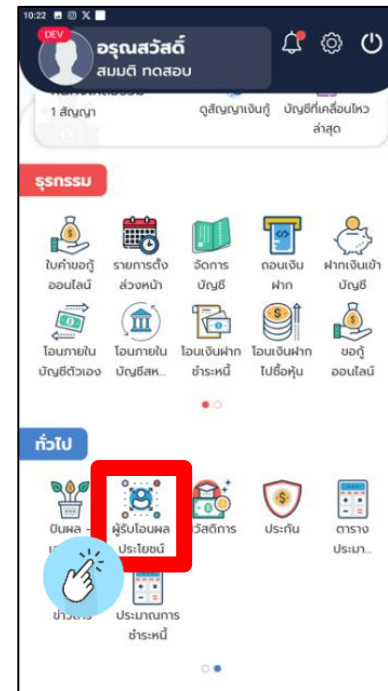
10:22

DEV

อรุณสวัสดิ์
สมมติ ทดสอบ

1 สัญญา

ดูสัญญาเงินกู้

บัญชีที่เคลื่อนไหวล่าสุด

ธุรกรรม

ใบคำขอกู้ออนไลน์

รายการตั้งล่วงหน้า

จัดการบัญชี

ถอนเงินฝาก

ฝากเงินเข้าบัญชี

โอนภายในบัญชีตัวเอง

โอนภายในบัญชีสห...

โอนเงินฝากชำระหนี้

โอนเงินฝากไปซื้อหุ้น

ขอกู้ออนไลน์

ทั่วไป

ปันผล - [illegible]

ผู้รับโอนผลประโยชน์

สวัสดิการ

ประกัน

ตารางประมา...

ข่าวสาร

ประมาณการชำระหนี้